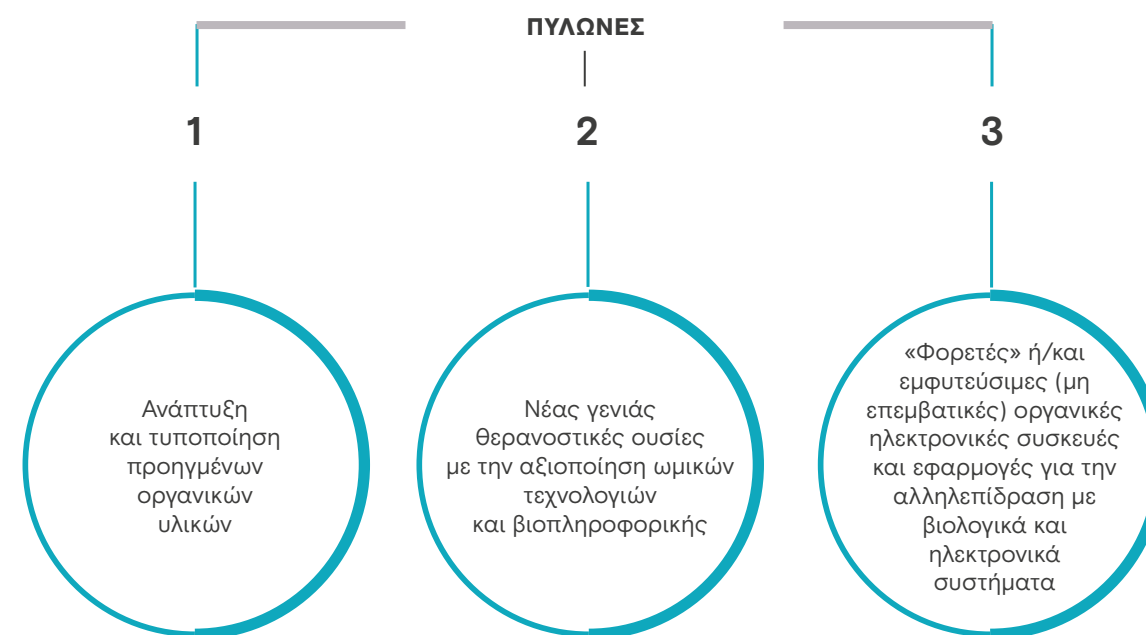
ΠΥΛΩΝΕΣ

1

2

3

Ανάπτυξη και τυποποίηση προηγμένων οργανικών υλικών

Νέας γενιάς θερανοστικές ουσίες με την αξιοποίηση ωμικών τεχνολογιών και βιοπληροφορικής

«Φορετές» ή/και εμφυτεύσιμες (μη επεμβατικές) οργανικές ηλεκτρονικές συσκευές και εφαρμογές για την αλληλεπίδραση με βιολογικά και ηλεκτρονικά συστήματα